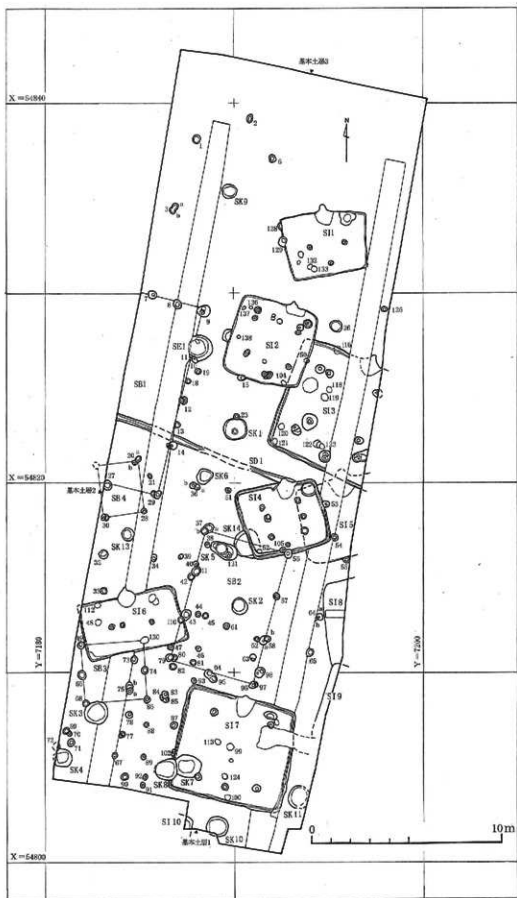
基本土層3

X=54840

N

SK9

SI1

SE1

SI2

SB1

SI3

SK1

SD1

X=54820

基本土層2

SB4

SK6

SI4

SK13

SK14

SK5

SI5

SB2

SI6

SK2

SI8

SB3

Y=7180

Y=7200

SI9

SK3

SI7

SK4

SK7

SK8

SK11

SI10

SK10

基本土層1

X=54800

0

10m